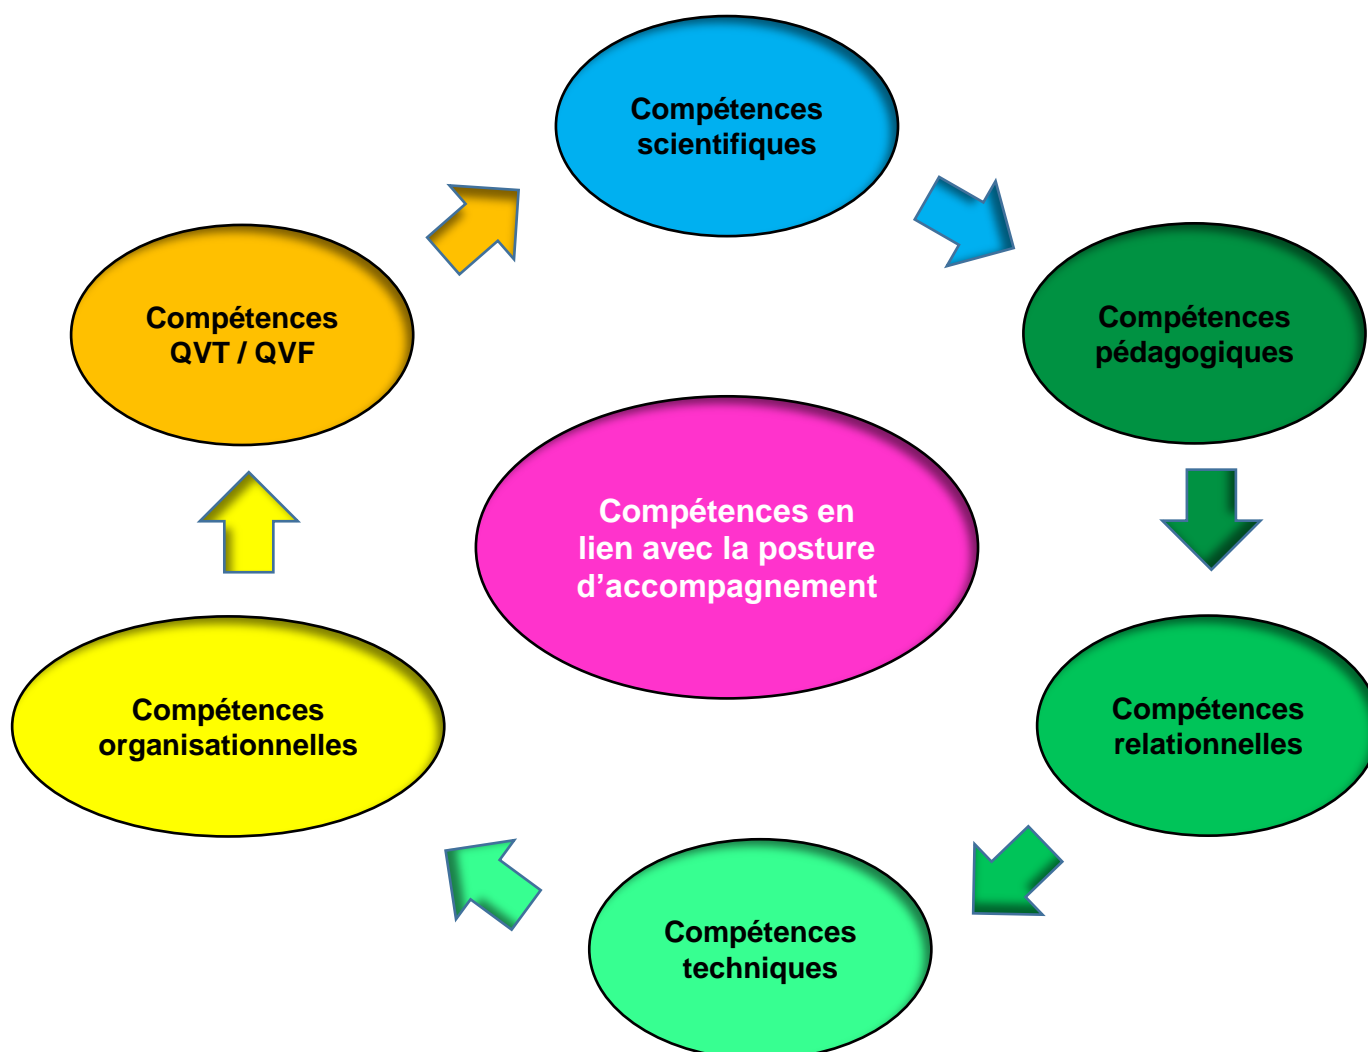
Compétences scientifiques

Compétences pédagogiques

Compétences relationnelles

Compétences techniques

Compétences organisationnelles

Compétences QVT / QVF

Compétences en lien avec la posture d'accompagnement